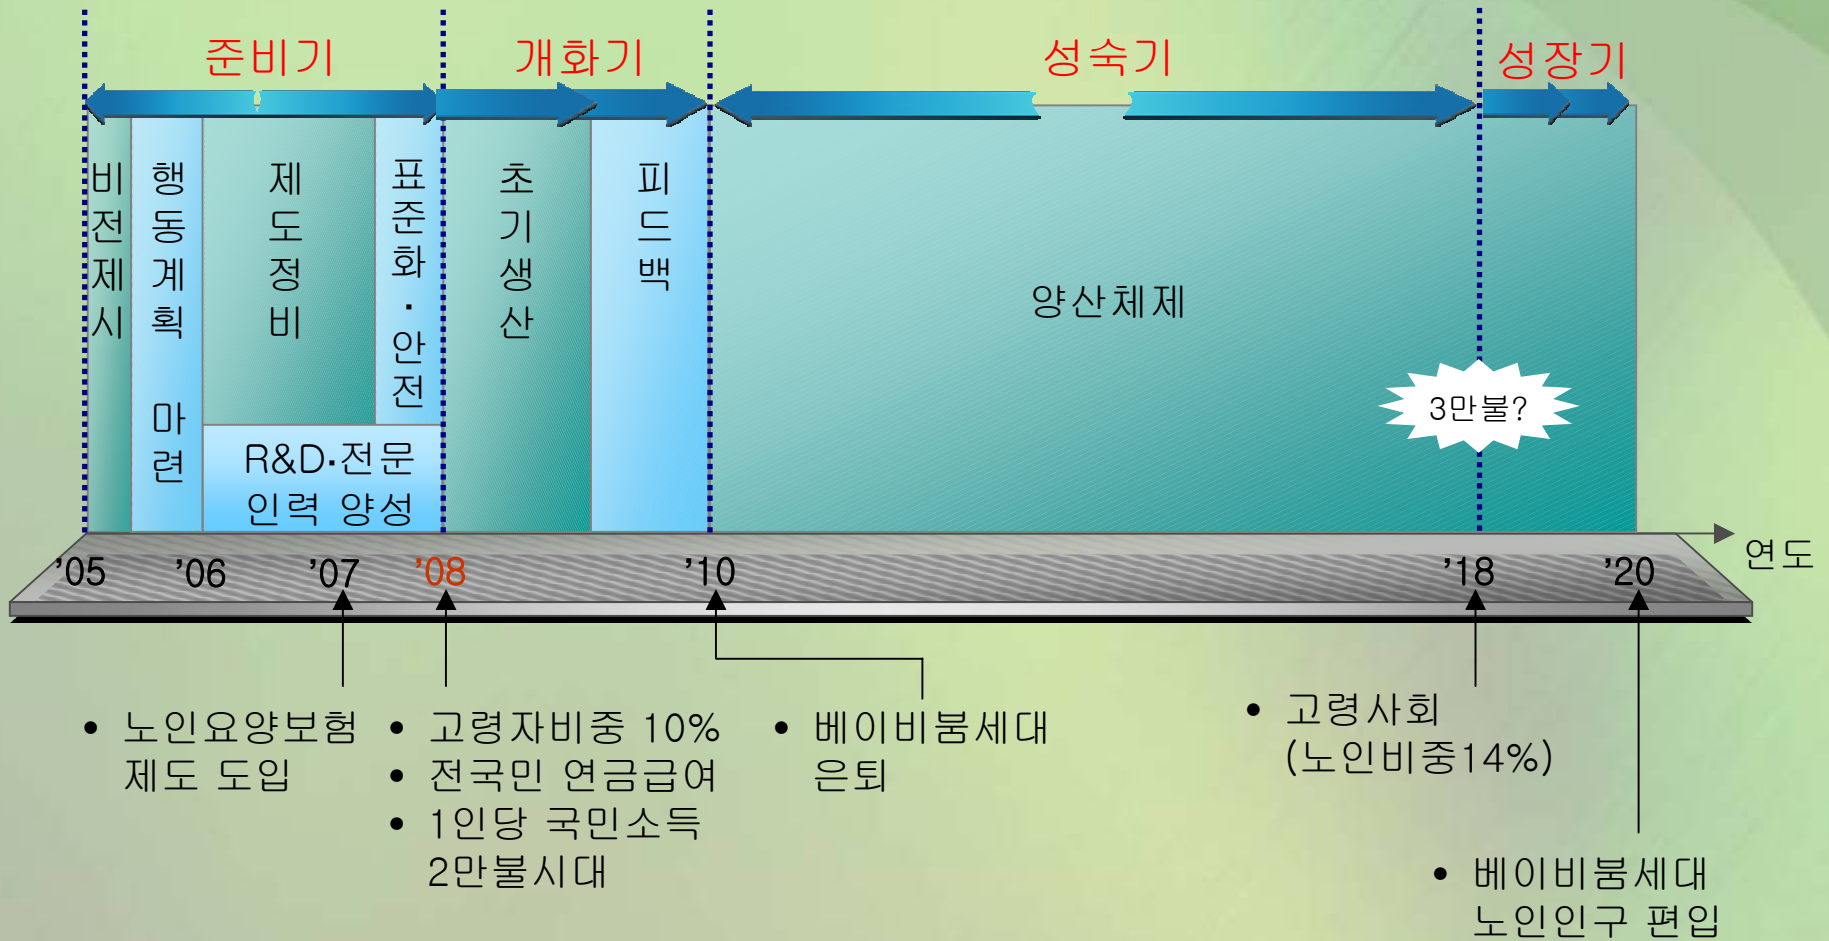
준비기 개화기 성숙기 성장기

비전제시

행동계획 마련

제도정비

표준화·안전

R&D·전문 인력 양성

초기생산

피드백

양산체제

3만불?

'05 '06 '07 '08 '10 '18 '20 연도

• 노인요양보험 제도 도입

• 고령자비중 10%
• 전국민 연금급여
• 1인당 국민소득 2만불시대

• 베이비붐세대 은퇴

• 고령사회 (노인비중14%)

• 베이비붐세대 노인인구 편입